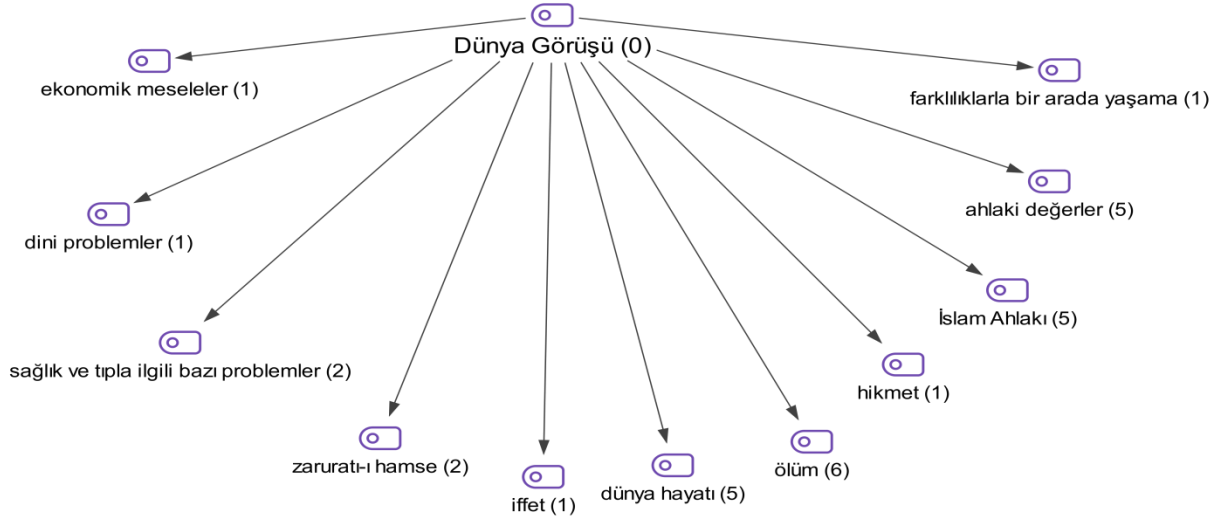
Dünya Görüşü (0)

ekonomik meseleler (1)

farklılıklarla bir arada yaşama (1)

dini problemler (1)

ahlaki değerler (5)

İslam Ahlakı (5)

sağlık ve tıpla ilgili bazı problemler (2)

hikmet (1)

zururatı-ı hamse (2)

ölüm (6)

iffet (1)

dünya hayatı (5)